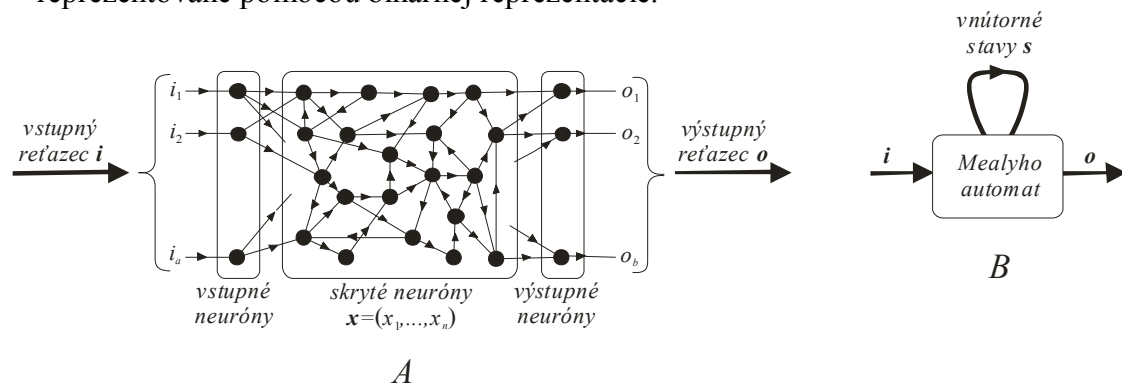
reprezentované pomocou binárnej reprezentácie.

vnútorné stavy $\boldsymbol{s}$

$i_1$

$i_2$

$i_a$

vstupný reťazec $\boldsymbol{i}$

$o_1$

$o_2$

$o_b$

výstupný reťazec $\boldsymbol{o}$

$\boldsymbol{i}$

Mealyho automat

$\boldsymbol{o}$

vstupné neuróny

skryté neuróny $\boldsymbol{x}=(x_1,...,x_n)$

výstupné neuróny

B

A